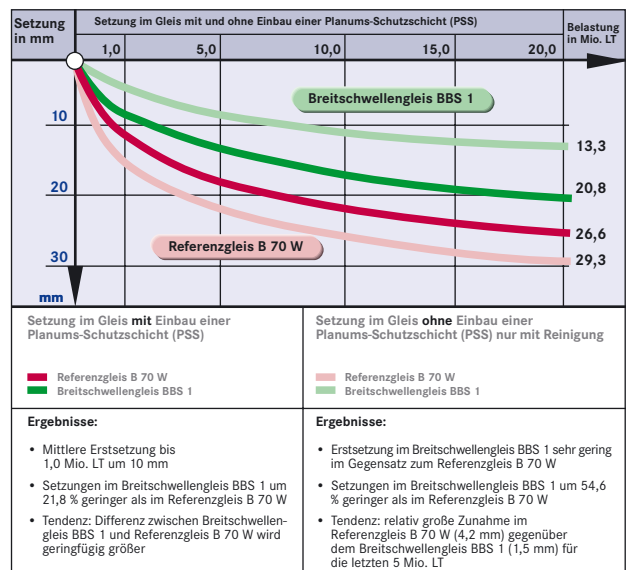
Setzung in mm

Setzung im Gleis mit und ohne Einbau einer Planums-Schutzschicht (PSS)

Belastung in Mio. LT

1,0
5,0
10,0
15,0
20,0

10
20
30
mm

Breitschwellengleis BBS 1

Referenzgleis B 70 W

13,3
20,8
26,6
29,3

Setzung im Gleis mit Einbau einer Planums-Schutzschicht (PSS)

Referenzgleis B 70 W
Breitschwellengleis BBS 1

Setzung im Gleis ohne Einbau einer Planums-Schutzschicht (PSS) nur mit Reinigung

Referenzgleis B 70 W
Breitschwellengleis BBS 1

Ergebnisse:

• Mittlere Erstsetzung bis 1,0 Mio. LT um 10 mm

• Setzungen im Breitschwellengleis BBS 1 um 21,8 % geringer als im Referenzgleis B 70 W

• Tendenz: Differenz zwischen Breitschwellengleis BBS 1 und Referenzgleis B 70 W wird geringfügig größer

Ergebnisse:

• Erstsetzung im Breitschwellengleis BBS 1 sehr gering im Gegensatz zum Referenzgleis B 70 W

• Setzungen im Breitschwellengleis BBS 1 um 54,6 % geringer als im Referenzgleis B 70 W

• Tendenz: relativ große Zunahme im Referenzgleis B 70 W (4,2 mm) gegenüber dem Breitschwellengleis BBS 1 (1,5 mm) für die letzten 5 Mio. LT